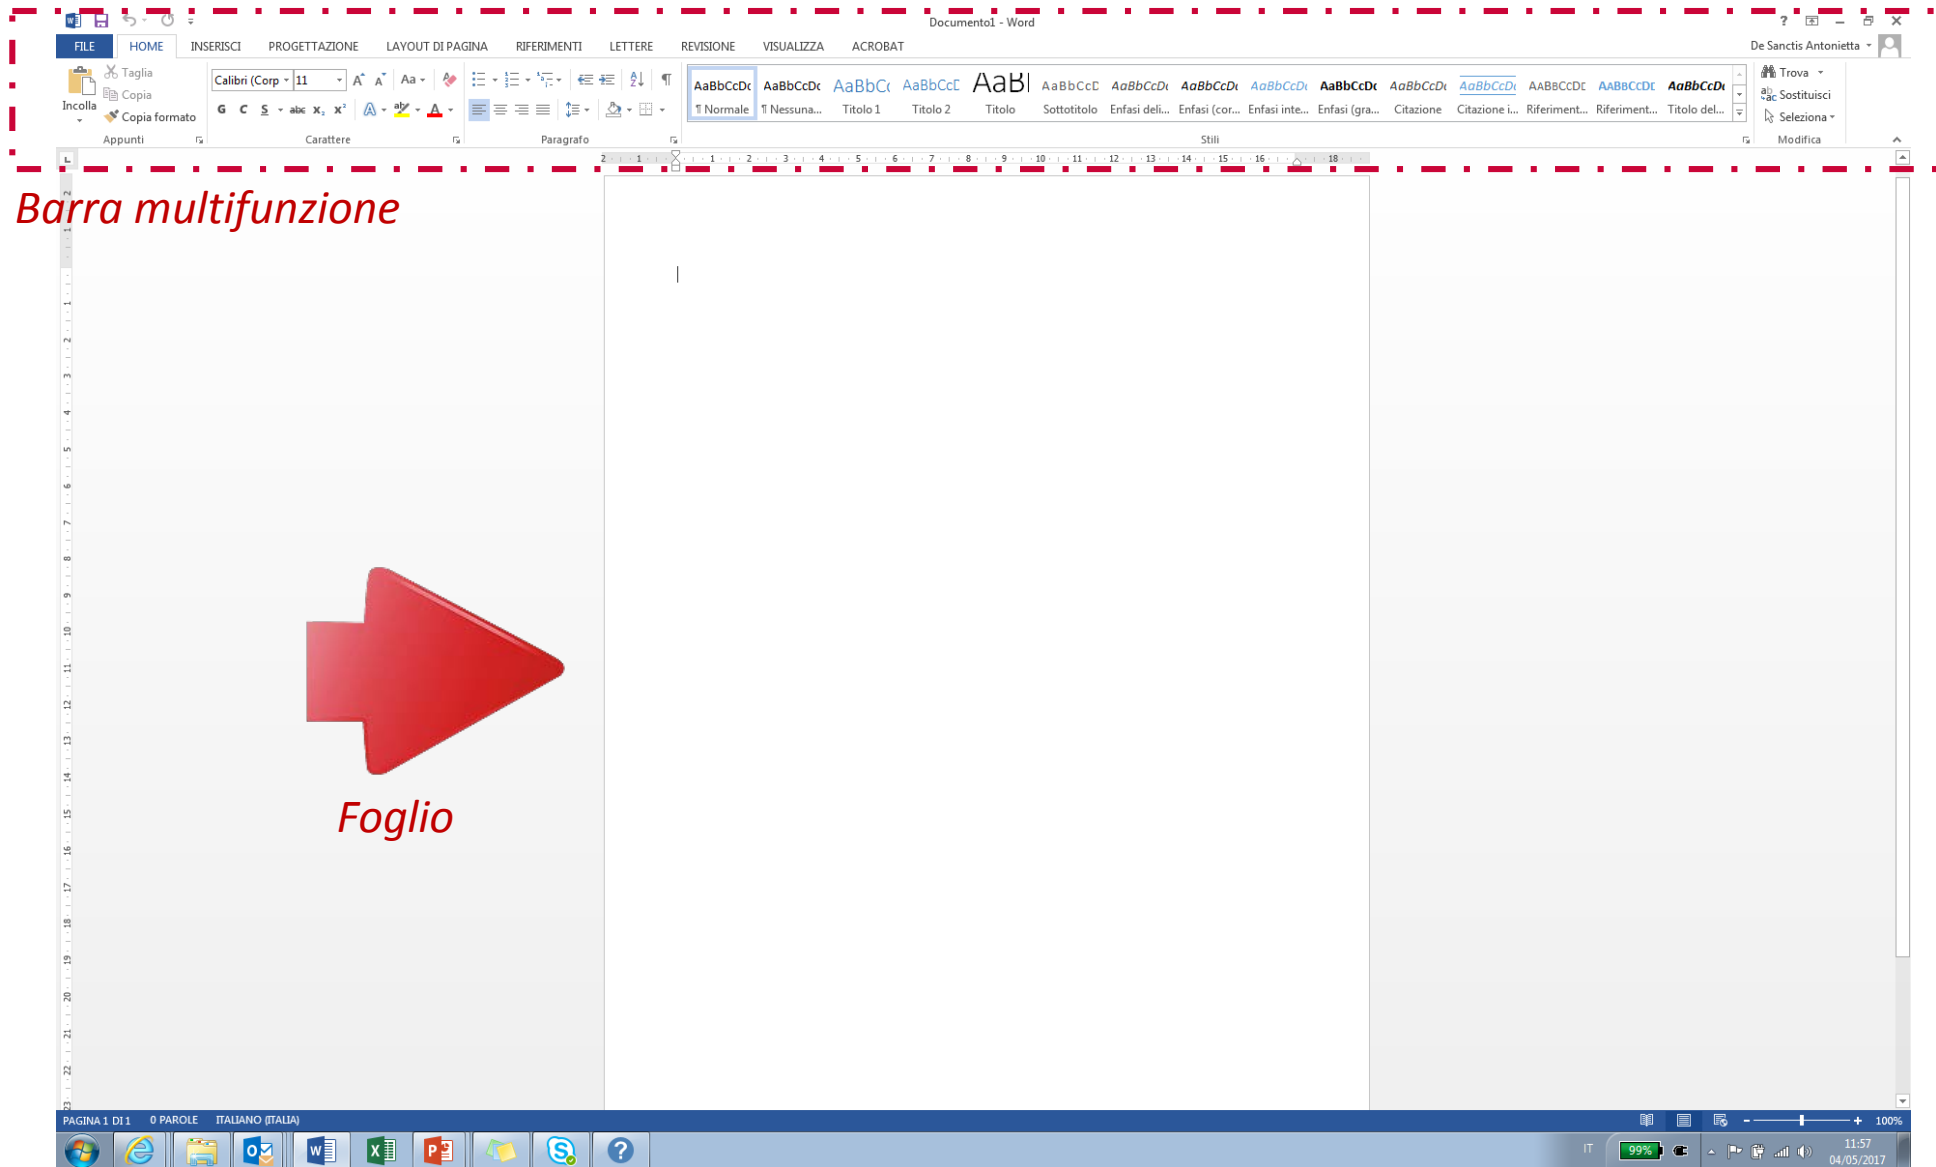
Documento1 - Word

FILE HOME INSERISCI PROGETTAZIONE LAYOUT DI PAGINA RIFERIMENTI LETTERE REVISIONE VISUALIZZA ACROBAT

De Sanctis Antonietta

Incolla
Taglia
Copia
Copia formato
Appunti

Calibri (Corp 11
G C S abc $x_2$ $x^2$
Carattere

Paragrafo

AaBbCcDc ¶ Normale
AaBbCcDc ¶ Nessuna...
AaBbCc Titolo 1
AaBbCcE Titolo 2
AaBl Titolo
AaBbCcD Sottotitolo
AaBbCcDc Enfasi deli...
AaBbCcDc Enfasi (cor...
AaBbCcDc Enfasi inte...
AaBbCcDc Enfasi (gra...
AaBbCcDc Citazione
AaBbCcDc Citazione i...
AABBCCDE Riferiment...
AABBCCDE Riferiment...
AaBbCcDc Titolo del...
Stili

Trova
Sostituisci
Seleziona
Modifica

Barra multifunzione

Foglio

PAGINA 1 DI 1 0 PAROLE ITALIANO (ITALIA)

100%

IT 99% 11:57 04/05/2017